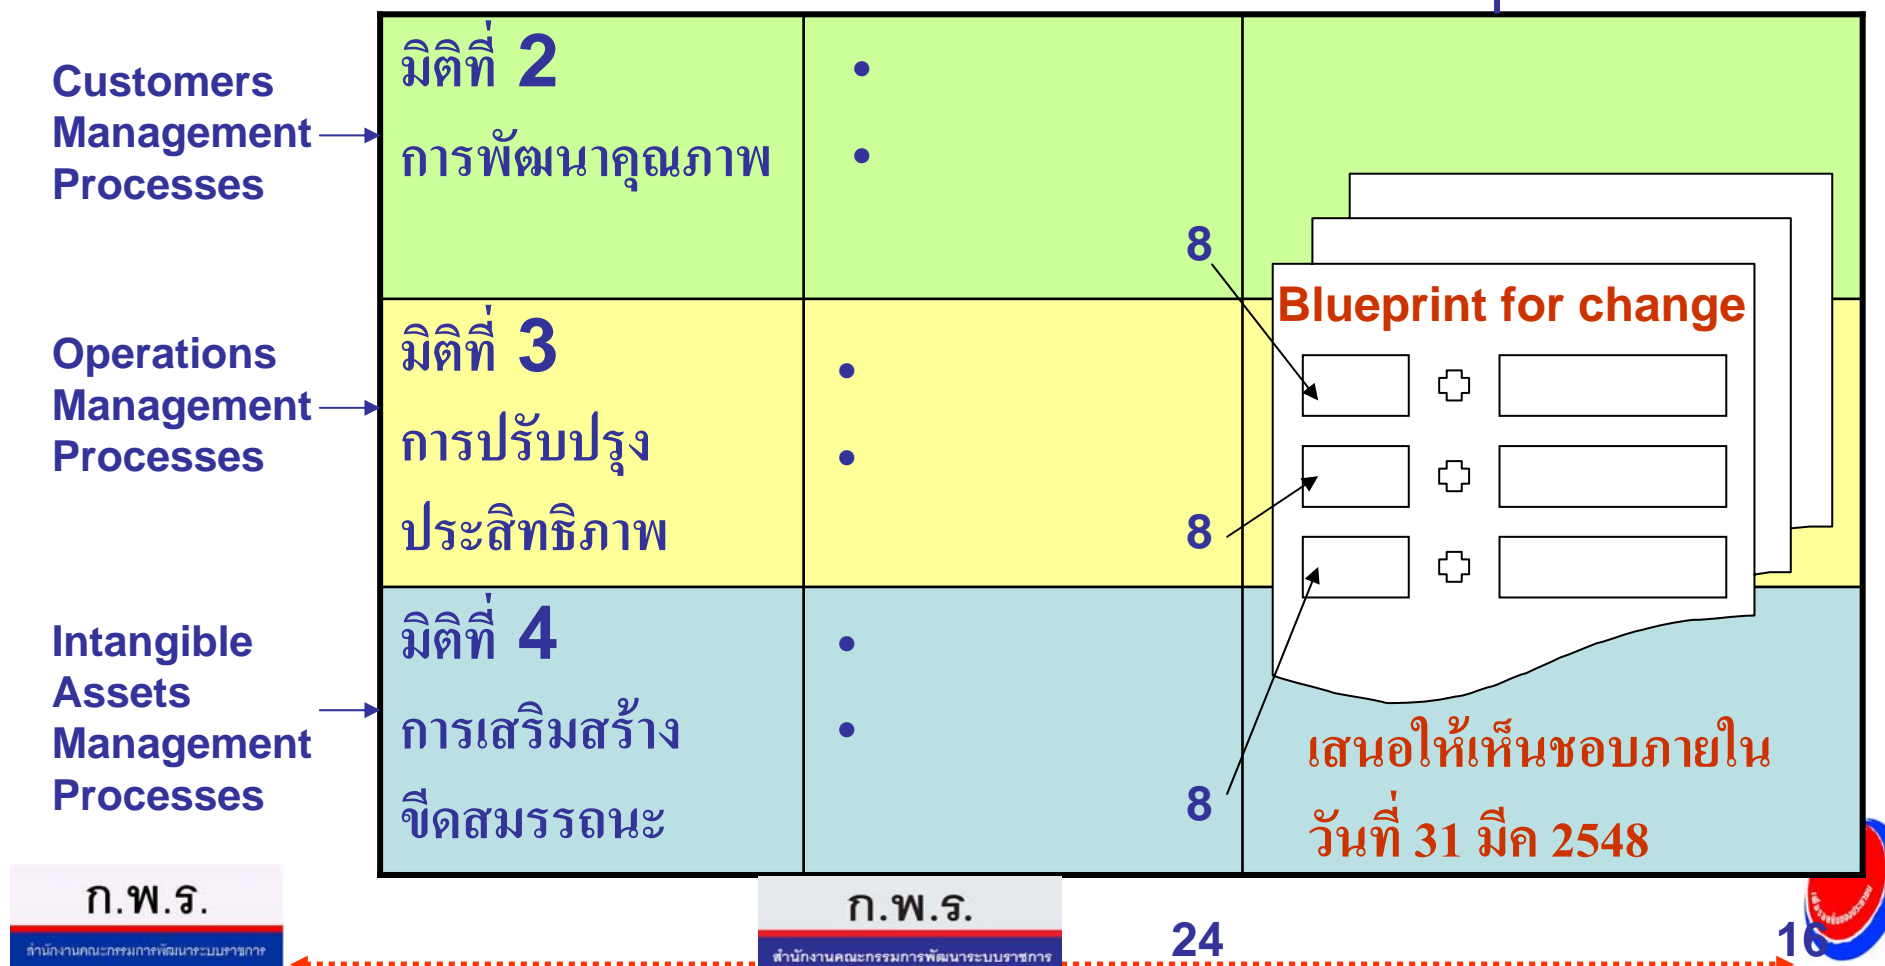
Customers Management Processes

Operations Management Processes

Intangible Assets Management Processes

| มิติที่ 2 การพัฒนาคุณภาพ | • • 8 | |
|---|---|---|
| มิติที่ 3 การปรับปรุงประสิทธิภาพ | • • 8 | |
| มิติที่ 4 การเสริมสร้างขีดสมรรถนะ | • • 8 | |

Blueprint for change

เสนอให้เห็นชอบภายใน วันที่ 31 มีค 2548

ก.พ.ร.
สำนักงานคณะกรรมการพัฒนาระบบราชการ

ก.พ.ร.
สำนักงานคณะกรรมการพัฒนาระบบราชการ

24

16